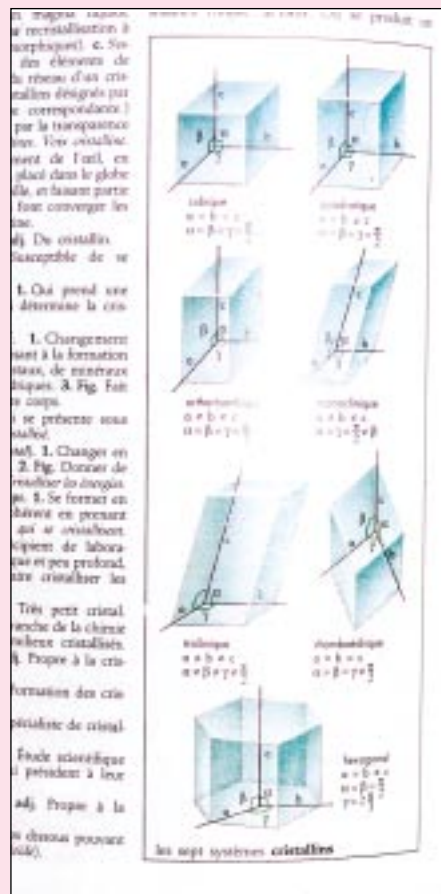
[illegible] magma liquide, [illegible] recristallisation à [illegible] morphique). c. Système des éléments de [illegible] du réseau d'un cristal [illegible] cristallins désignés par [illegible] correspondance) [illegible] par la transparence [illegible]. Voir cristallin. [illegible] ment de l'œil, en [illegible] placé dans le globe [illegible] ille, et faisant partie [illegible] font converger les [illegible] ine.

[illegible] adj. De cristallin. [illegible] Susceptible de se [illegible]

1. Qui prend une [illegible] détermine la cris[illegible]

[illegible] 1. Changement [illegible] sant à la formation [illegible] taux, de minéraux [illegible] tiques. 3. Fig. Fait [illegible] corps.

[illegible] se présente sous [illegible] stallisé.

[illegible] 1. Changer en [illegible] 2. Fig. Donner de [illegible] cristalliser les énergies. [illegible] 3. Se former en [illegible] obtenir en prenant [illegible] qui se cristallisent. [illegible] cipient de laboratoire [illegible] et peu profond, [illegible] faire cristalliser les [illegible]

Très petit cristal. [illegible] branche de la chimie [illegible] cristallisés. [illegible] Propre à la cris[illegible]

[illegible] formation des cris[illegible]

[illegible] spécialiste de cristal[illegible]

Étude scientifique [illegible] président à leur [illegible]

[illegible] adj. Propre à la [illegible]

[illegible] choses pouvant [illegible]

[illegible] ce produit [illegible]

cubique
$a = b = c$
$\alpha = \beta = \gamma = \frac{\pi}{2}$

quadratique
$a = b \neq c$
$\alpha = \beta = \gamma = \frac{\pi}{2}$

orthorhombique
$a \neq b \neq c$
$\alpha = \beta = \gamma = \frac{\pi}{2}$

monoclinique
$a \neq b \neq c$
$\alpha = \gamma = \frac{\pi}{2} \neq \beta$

triclinique
$a \neq b \neq c$
$\alpha \neq \beta \neq \gamma \neq \frac{\pi}{2}$

rhomboédrique
$a = b = c$
$\alpha = \beta = \gamma \neq \frac{\pi}{2}$

hexagonal
$a = b \neq c$
$\alpha = \beta = \frac{\pi}{2}$
$\gamma = \frac{2\pi}{3}$

les sept systèmes cristallins